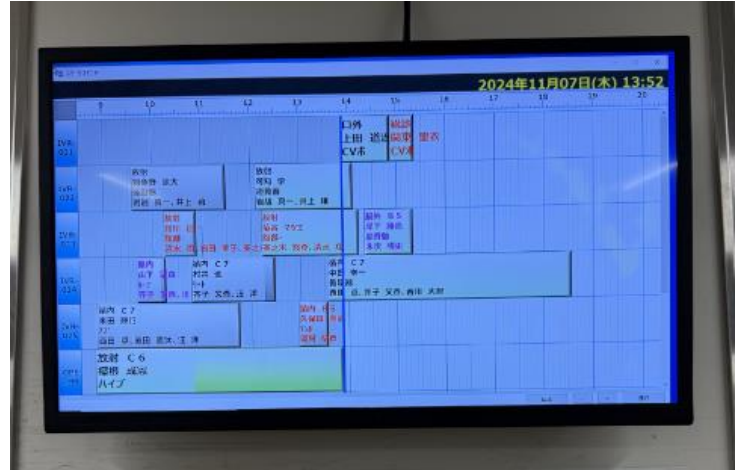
2024年11月07日(木) 13:52

9
10
11
12
13
14
15
16
17
18
19
20

IVR-021
口外
上田 道達
CV水
成診
長谷 里衣
CV水

IVR-022
放射
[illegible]
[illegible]
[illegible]
放射
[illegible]
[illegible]
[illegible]

IVR-023
放射
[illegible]
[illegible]
放射
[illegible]
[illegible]
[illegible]

IVR-024
循内 C7
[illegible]
循内 C7
村井 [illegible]
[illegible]
循内 C7
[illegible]
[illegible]

IVR-025
循内 C7
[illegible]
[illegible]

CP1
放射 C6
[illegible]
ハイブ